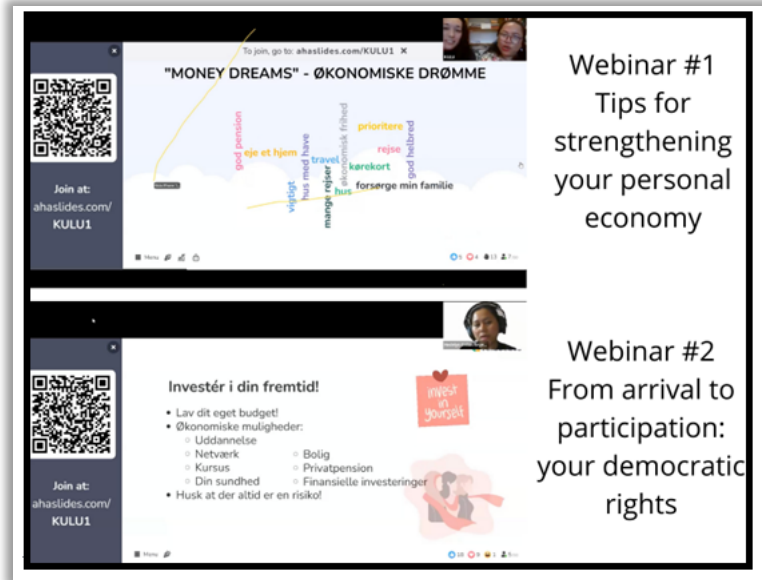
To join, go to: ahaslides.com/KULU1

"MONEY DREAMS" - ØKONOMISKE DRØMME

god pension
eje et hjem
vigtigt
hus med have
travel
mange rejser
økonomisk frihed
hus
prioritere
kørekort
rejse
god helbred
forsørge min familie

Join at:
ahaslides.com/
KULU1

Webinar #1
Tips for strengthening your personal economy

Investér i din fremtid!

• Lav dit eget budget!
• Økonomiske muligheder:
○ Uddannelse
○ Netværk
○ Kursus
○ Din sundhed
○ Bolig
○ Privatpension
○ Finansielle investeringer
• Husk at der altid er en risiko!

invest in yourself

Join at:
ahaslides.com/
KULU1

Webinar #2
From arrival to participation: your democratic rights